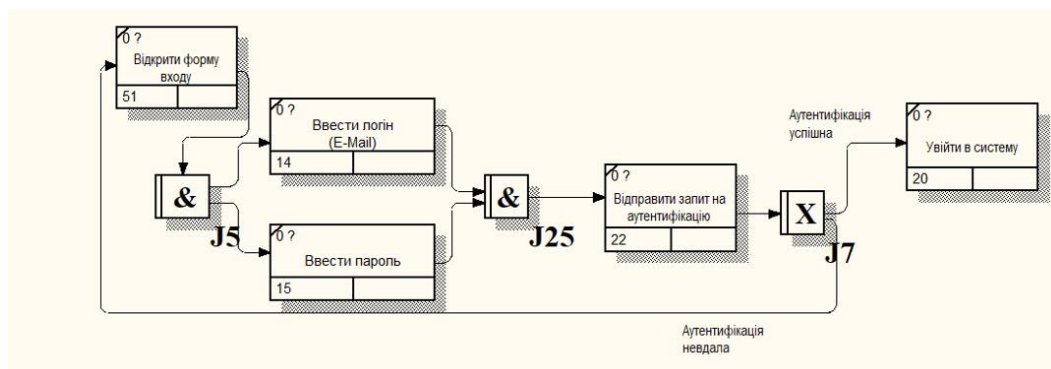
0 ?
Відкрити форму входу
51

0 ?
Ввести логін (E-Mail)
14

&
J5

0 ?
Ввести пароль
15

&
J25

0 ?
Відправити запит на аутентифікацію
22

X
J7

Аутентифікація успішна

0 ?
Увійти в систему
20

Аутентифікація невдала